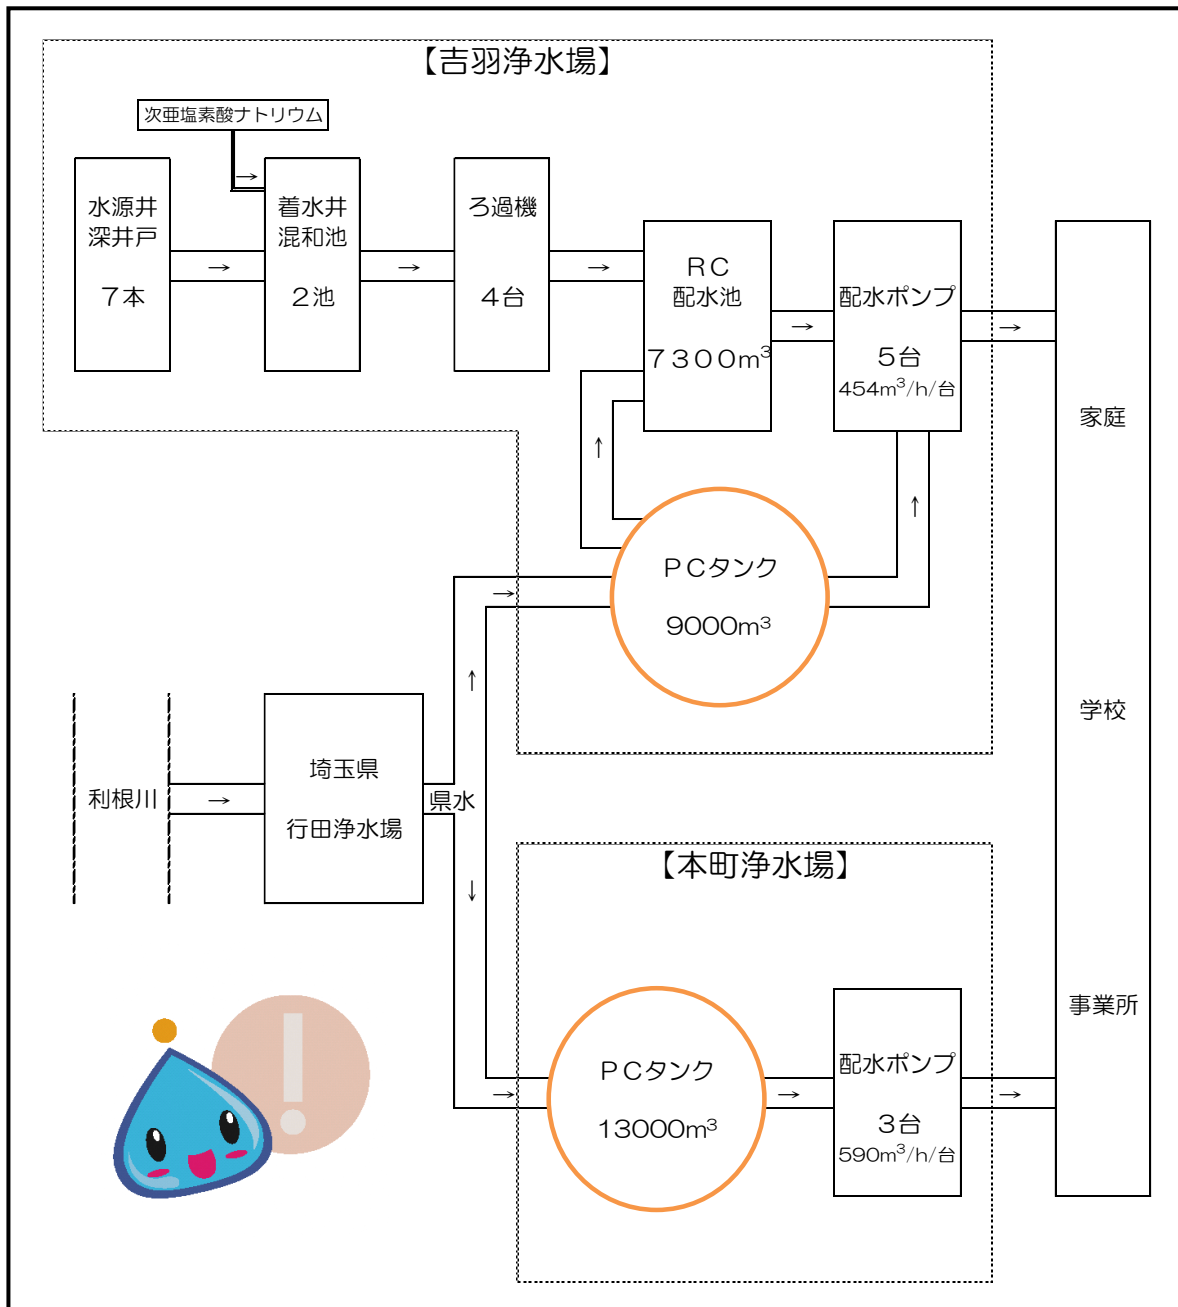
【吉羽浄水場】

次亜塩素酸ナトリウム

水源井
深井戸

７本

着水井
混和池

２池

ろ過機

４台

ＲＣ
配水池

７３００$m^3$

配水ポンプ

５台
454$m^3$/h/台

家庭

学校

事業所

ＰＣタンク

9000$m^3$

利根川

埼玉県

行田浄水場

県水

【本町浄水場】

ＰＣタンク

13000$m^3$

配水ポンプ

３台
590$m^3$/h/台